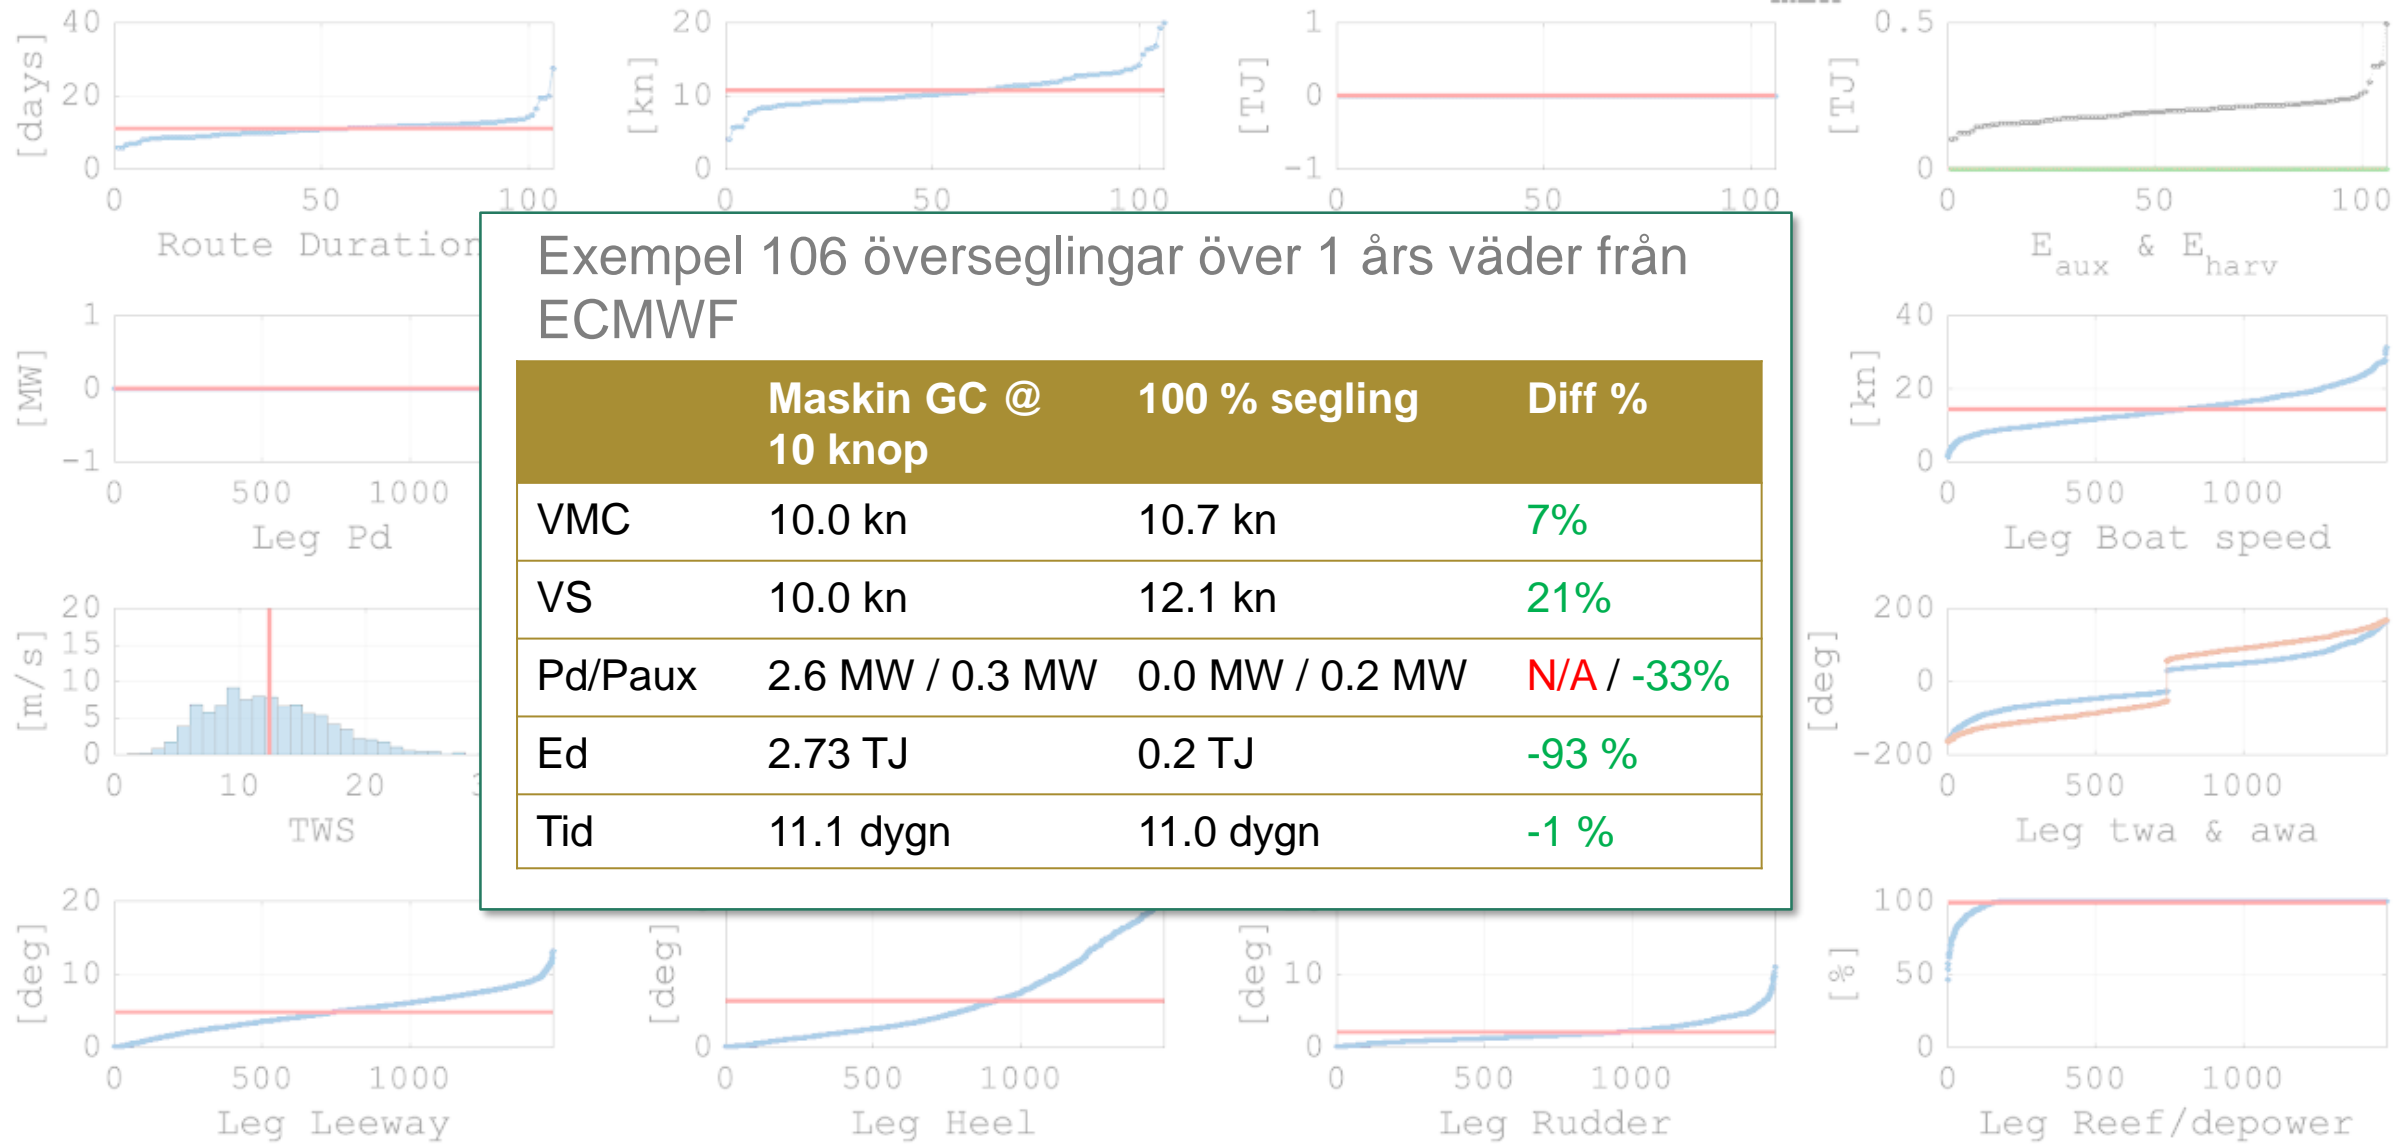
[days]
40
20
0
0 50 100
Route Duration

[kn]
20
10
0
0 50 100

[TJ]
1
0
−1
0 50 100

[TJ]
0.5
0
0 50 100
$E_{aux}$ & $E_{harv}$

Exempel 106 överseglingar över 1 års väder från ECMWF

| | Maskin GC @ 10 knop | 100 % segling | Diff % |
|---|---|---|---|
| VMC | 10.0 kn | 10.7 kn | 7% |
| VS | 10.0 kn | 12.1 kn | 21% |
| Pd/Paux | 2.6 MW / 0.3 MW | 0.0 MW / 0.2 MW | N/A / -33% |
| Ed | 2.73 TJ | 0.2 TJ | -93 % |
| Tid | 11.1 dygn | 11.0 dygn | -1 % |

[MW]
1
0
−1
0 500 1000
Leg Pd

[kn]
40
20
0
0 500 1000
Leg Boat speed

[m/s]
20
15
10
5
0
0 10 20 3
TWS

[deg]
200
0
−200
0 500 1000
Leg twa & awa

[deg]
20
10
0
0 500 1000
Leg Leeway

[deg]
0
0 500 1000
Leg Heel

[deg]
10
0
0 500 1000
Leg Rudder

[%]
100
50
0
0 500 1000
Leg Reef/depower